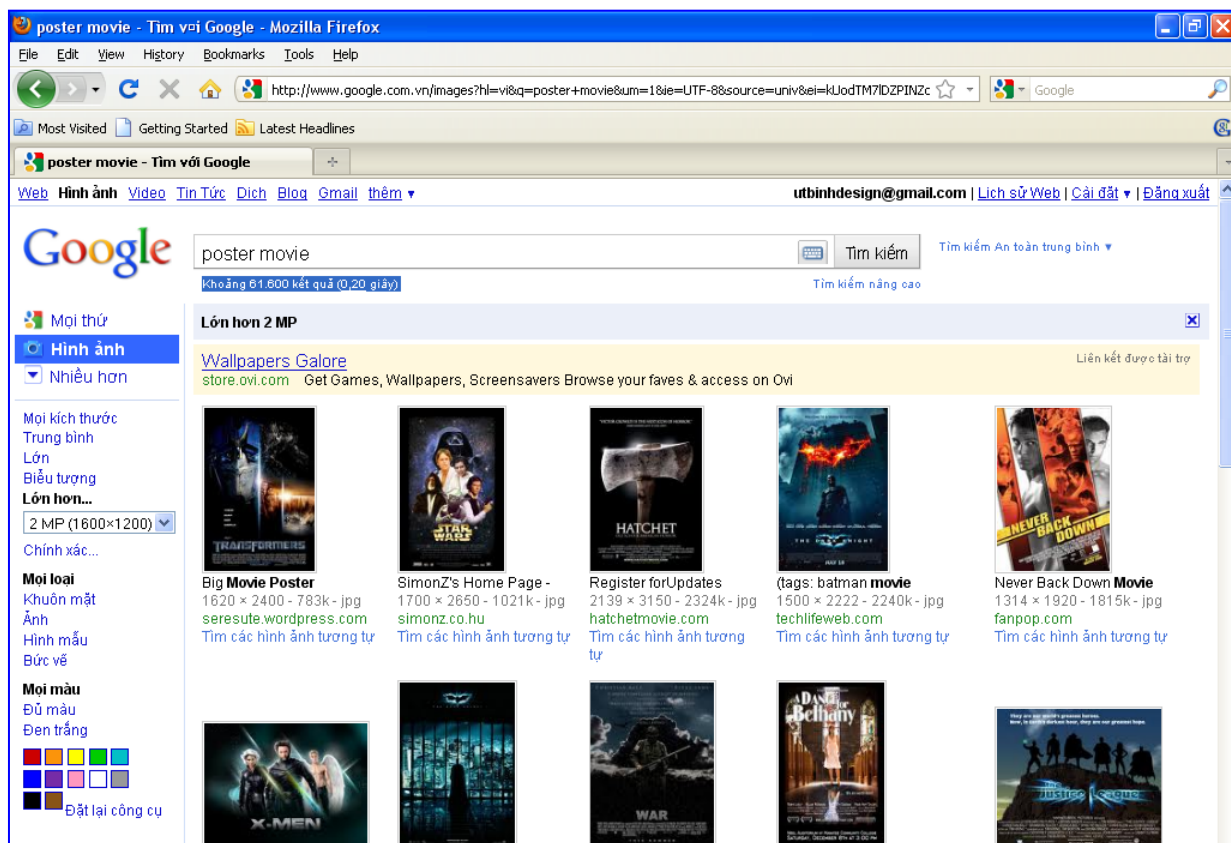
poster movie - Tìm v▫i Google - Mozilla Firefox

File Edit View History Bookmarks Tools Help

http://www.google.com.vn/images?hl=vi&q=poster+movie&um=1&ie=UTF-8&source=univ&ei=kUodTM7lDZPINZc

Google

Most Visited Getting Started Latest Headlines

poster movie - Tìm với Google

Web Hình ảnh Video Tin Tức Dịch Blog Gmail thêm ▾

utbinhdesign@gmail.com | Lịch sử Web | Cài đặt ▾ | Đăng xuất

Google

poster movie

Tìm kiếm

Tìm kiếm An toàn trung bình ▾

Khoảng 61.600 kết quả (0,20 giây)

Tìm kiếm nâng cao

Mọi thứ
Hình ảnh
Nhiều hơn

Mọi kích thước
Trung bình
Lớn
Biểu tượng
Lớn hơn...
2 MP (1600×1200)
Chính xác...

Mọi loại
Khuôn mặt
Ảnh
Hình mẫu
Bức vẽ

Mọi màu
Đủ màu
Đen trắng

Đặt lại công cụ

Lớn hơn 2 MP

Wallpapers Galore
store.ovi.com Get Games, Wallpapers, Screensavers Browse your faves & access on Ovi

Liên kết được tài trợ

TRANSFORMERS

Big Movie Poster
1620 × 2400 - 783k - jpg
seresute.wordpress.com
Tìm các hình ảnh tương tự

STAR WARS

SimonZ's Home Page -
1700 × 2650 - 1021k - jpg
simonz.co.hu
Tìm các hình ảnh tương tự

HATCHET

Register forUpdates
2139 × 3150 - 2324k - jpg
hatchetmovie.com
Tìm các hình ảnh tương tự

THE DARK KNIGHT

(tags: batman movie
1500 × 2222 - 2240k - jpg
techlifeweb.com
Tìm các hình ảnh tương tự

NEVER BACK DOWN

Never Back Down Movie
1314 × 1920 - 1815k - jpg
fanpop.com
Tìm các hình ảnh tương tự

X-MEN

WAR

A DANCE for Bethany

Justice League